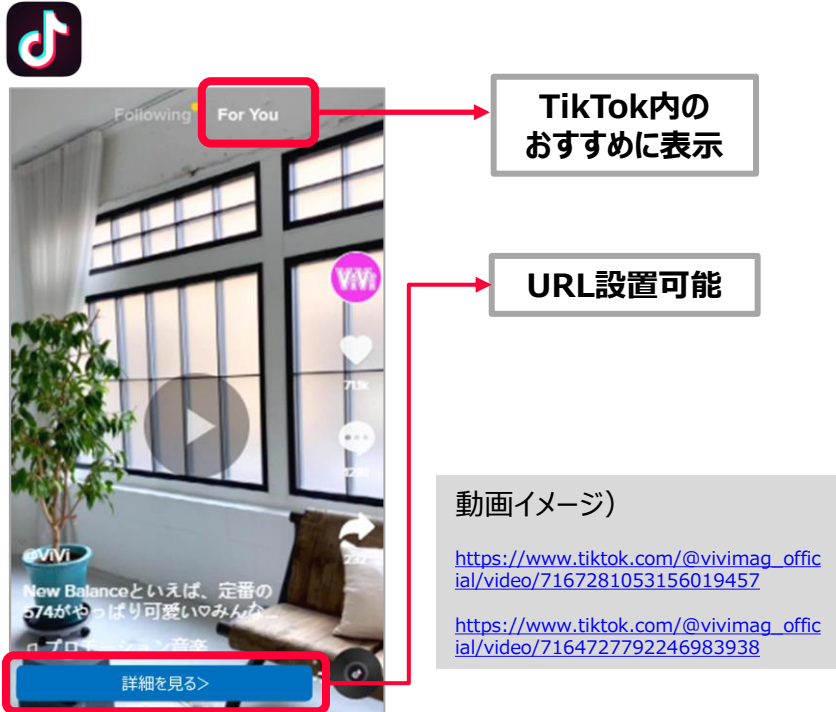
Following For You

TikTok内のおすすめに表示

ViVi

URL設置可能

71.1k

238

232

@ViVi

New Balanceといえば、定番の574がやっぱり可愛い♡みんな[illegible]

プロモーション音楽

詳細を見る>

動画イメージ）

https://www.tiktok.com/@vivimag_official/video/7167281053156019457

https://www.tiktok.com/@vivimag_official/video/7164727792246983938